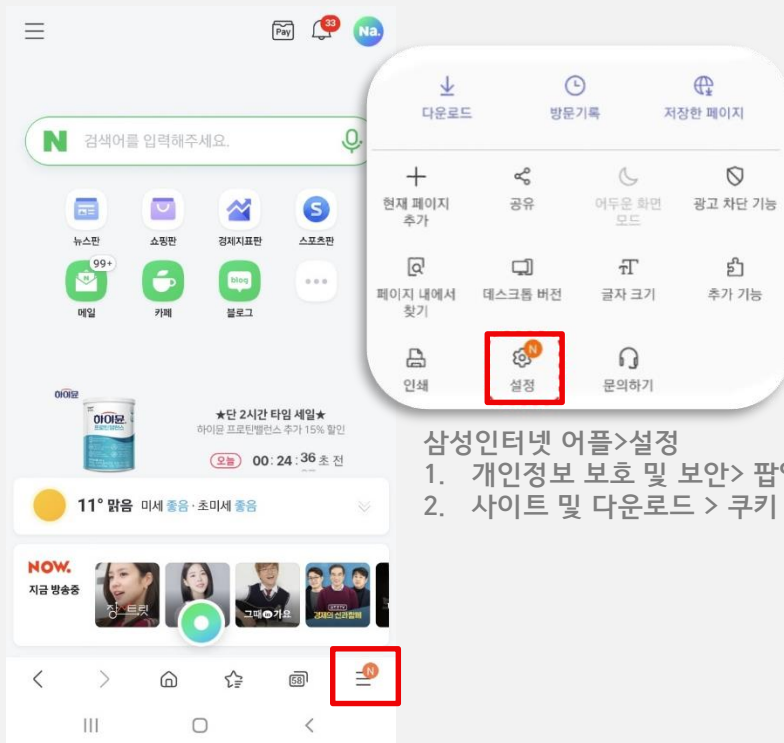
Pay 33 Na.

다운로드
방문기록
저장한 페이지

검색어를 입력해주세요.

현재 페이지 추가
공유
어두운 화면 모드
광고 차단 기능

뉴스판
쇼핑판
경제지표판
스포츠판

99+
메일
카페
blog
블로그

페이지 내에서 찾기
데스크톱 버전
글자 크기
추가 기능

인쇄
N
설정
문의하기

하이뮨
하이뮨
★단 2시간 타임 세일★
하이뮨 프로틴밸런스 추가 15% 할인
오늘 00 : 24 : 36 초 전

삼성인터넷 어플>설정
1. 개인정보 보호 및 보안> 팝
2. 사이트 및 다운로드 > 쿠키

11° 맑음 미세 좋음 · 초미세 좋음

NOW.
지금 방송중
장 트릿
그때 가요
경제의 신과함께

58
N